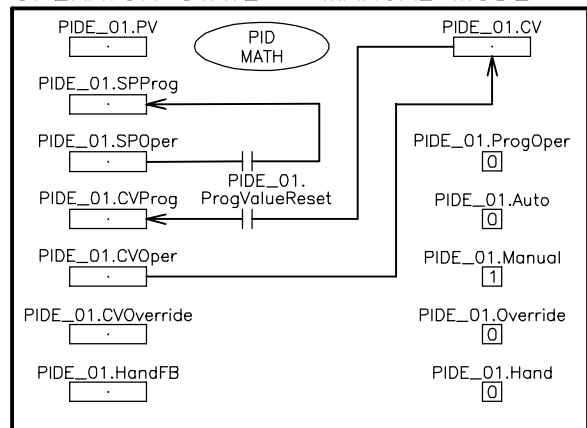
PIDE_01.PV
·

PID MATH

PIDE_01.CV
·

PIDE_01.SPProg
·

PIDE_01.SPOper
·

PIDE_01.ProgOper
0

PIDE_01.
ProgValueReset

PIDE_01.CVProg
·

PIDE_01.Auto
0

PIDE_01.CVOper
·

PIDE_01.Manual
1

PIDE_01.CVOverride
·

PIDE_01.Override
0

PIDE_01.HandFB
·

PIDE_01.Hand
0